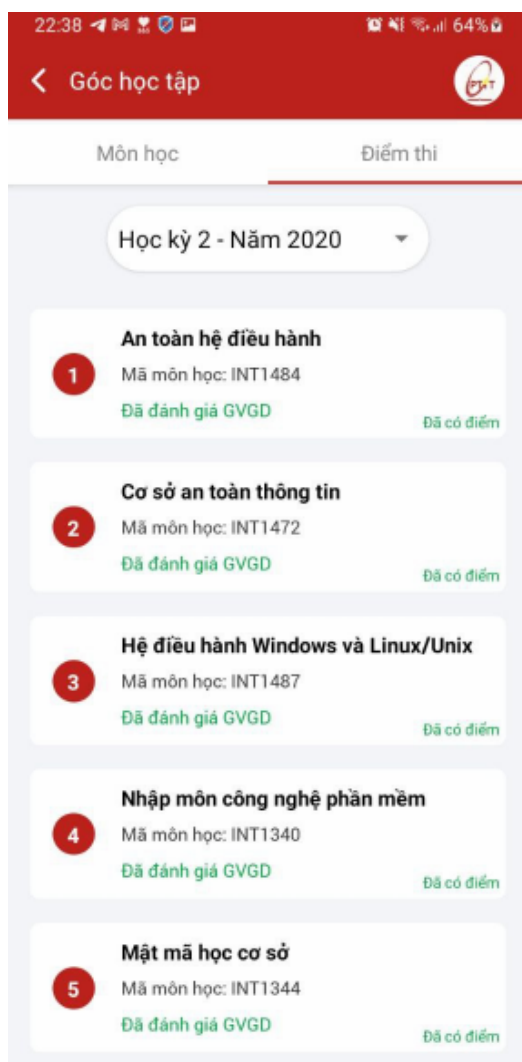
22:38 64%

Góc học tập

Môn học

Điểm thi

Học kỳ 2 - Năm 2020

1
An toàn hệ điều hành
Mã môn học: INT1484
Đã đánh giá GVGD
Đã có điểm

2
Cơ sở an toàn thông tin
Mã môn học: INT1472
Đã đánh giá GVGD
Đã có điểm

3
Hệ điều hành Windows và Linux/Unix
Mã môn học: INT1487
Đã đánh giá GVGD
Đã có điểm

4
Nhập môn công nghệ phần mềm
Mã môn học: INT1340
Đã đánh giá GVGD
Đã có điểm

5
Mật mã học cơ sở
Mã môn học: INT1344
Đã đánh giá GVGD
Đã có điểm